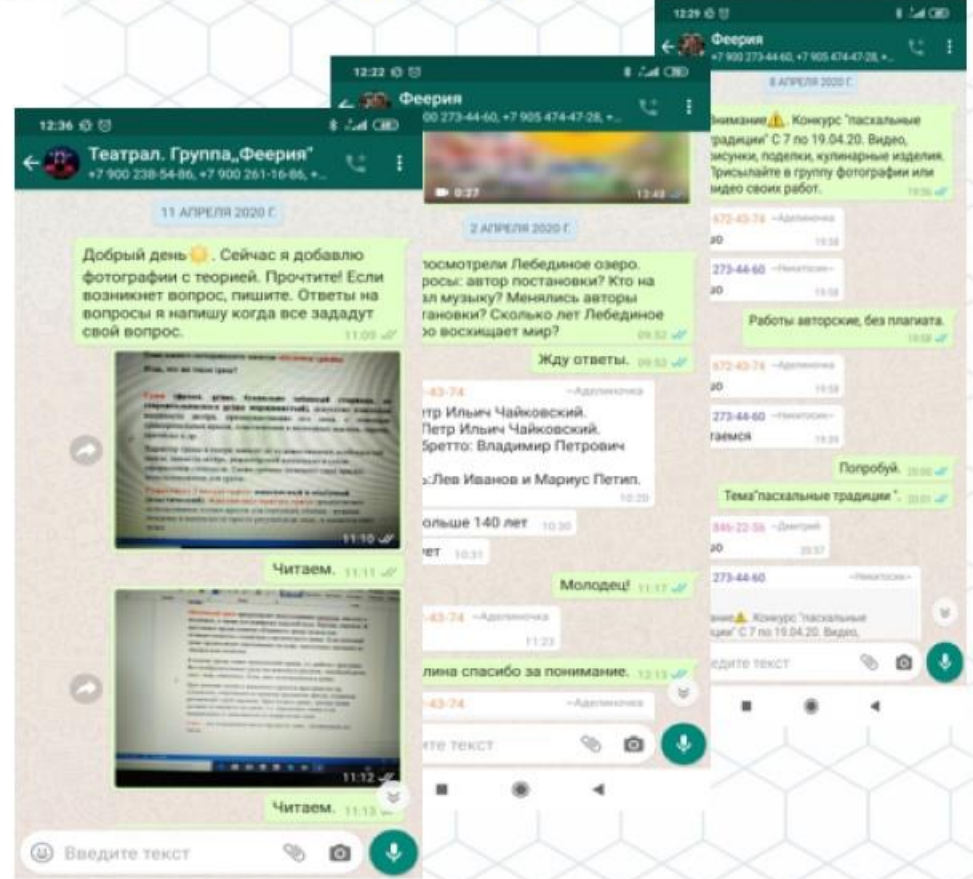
12:36

Театрал. Группа„Феерия"
+7 900 238-54-86, +7 900 261-16-86, +...

11 АПРЕЛЯ 2020 Г.

Добрый день. Сейчас я добавлю фотографии с теорией. Прочтите! Если возникнет вопрос, пишите. Ответы на вопросы я напишу когда все зададут свой вопрос. 11:09

11:10

Читаем. 11:11

11:12

Читаем. 11:13

Введите текст

12:22

Феерия
900 273-44-60, +7 905 474-47-28, +...

0:27 13:49

2 АПРЕЛЯ 2020 Г.

посмотрели Лебединое озеро. росы: автор постановки? Кто на ал музыку? Менялись авторы тановки? Сколько лет Лебединое о восхищает мир? 09:52

Жду ответы. 09:53

43-74 ~Аделиночка
тр Ильич Чайковский.
Петр Ильич Чайковский.
бретто: Владимир Петрович
:Лев Иванов и Мариус Петипа. 10:20

ольше 140 лет 10:30

ет 10:31

Молодец! 11:17

43-74 ~Аделиночка 11:23

лина спасибо за понимание. 12:13

43-74 ~Аделиночка

ите текст

12:29

Феерия
+7 900 273-44-60, +7 905 474-47-28, +...

8 АПРЕЛЯ 2020 Г.

нимание. Конкурс "пасхальные традиции" С 7 по 19.04.20. Видео, исунки, поделки, кулинарные изделия. Присылайте в группу фотографии или видео своих работ. 19:56

672-43-74 ~Аделиночка
о 19:58

273-44-60 ~Никитосик~
о 19:58

Работы авторские, без плагиата. 19:58

672-43-74 ~Аделиночка 19:59

273-44-60 ~Никитосик~
таемся 19:59

Попробуй. 20:00

Тема"пасхальные традиции". 20:01

846-22-56 ~Дмитрий
о 20:57

273-44-60 ~Никитосик~
нимание. Конкурс "пасхальные ции" С 7 по 19.04.20. Видео,

ведите текст